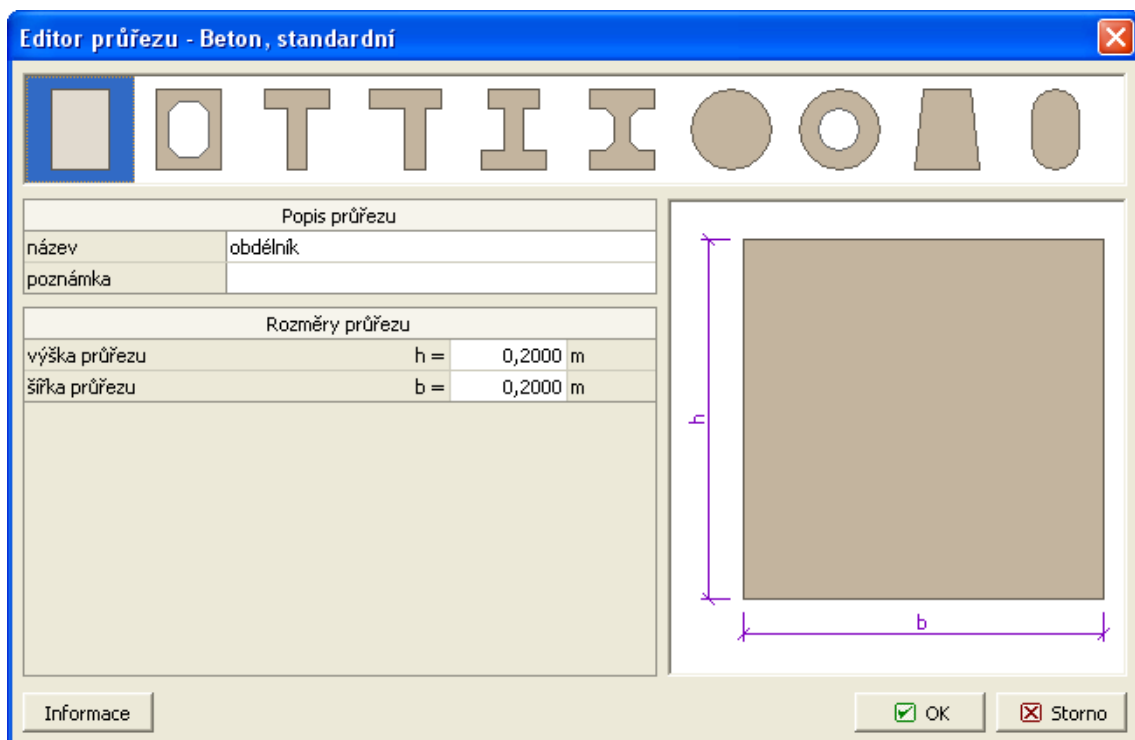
Editor průřezu - Beton, standardní

Popis průřezu

| název | obdélník |
|---|---|
| poznámka | |

Rozměry průřezu

| výška průřezu | h = | 0,2000 | m |
|---|---|---|---|
| šířka průřezu | b = | 0,2000 | m |

h

b

Informace

OK

Storno